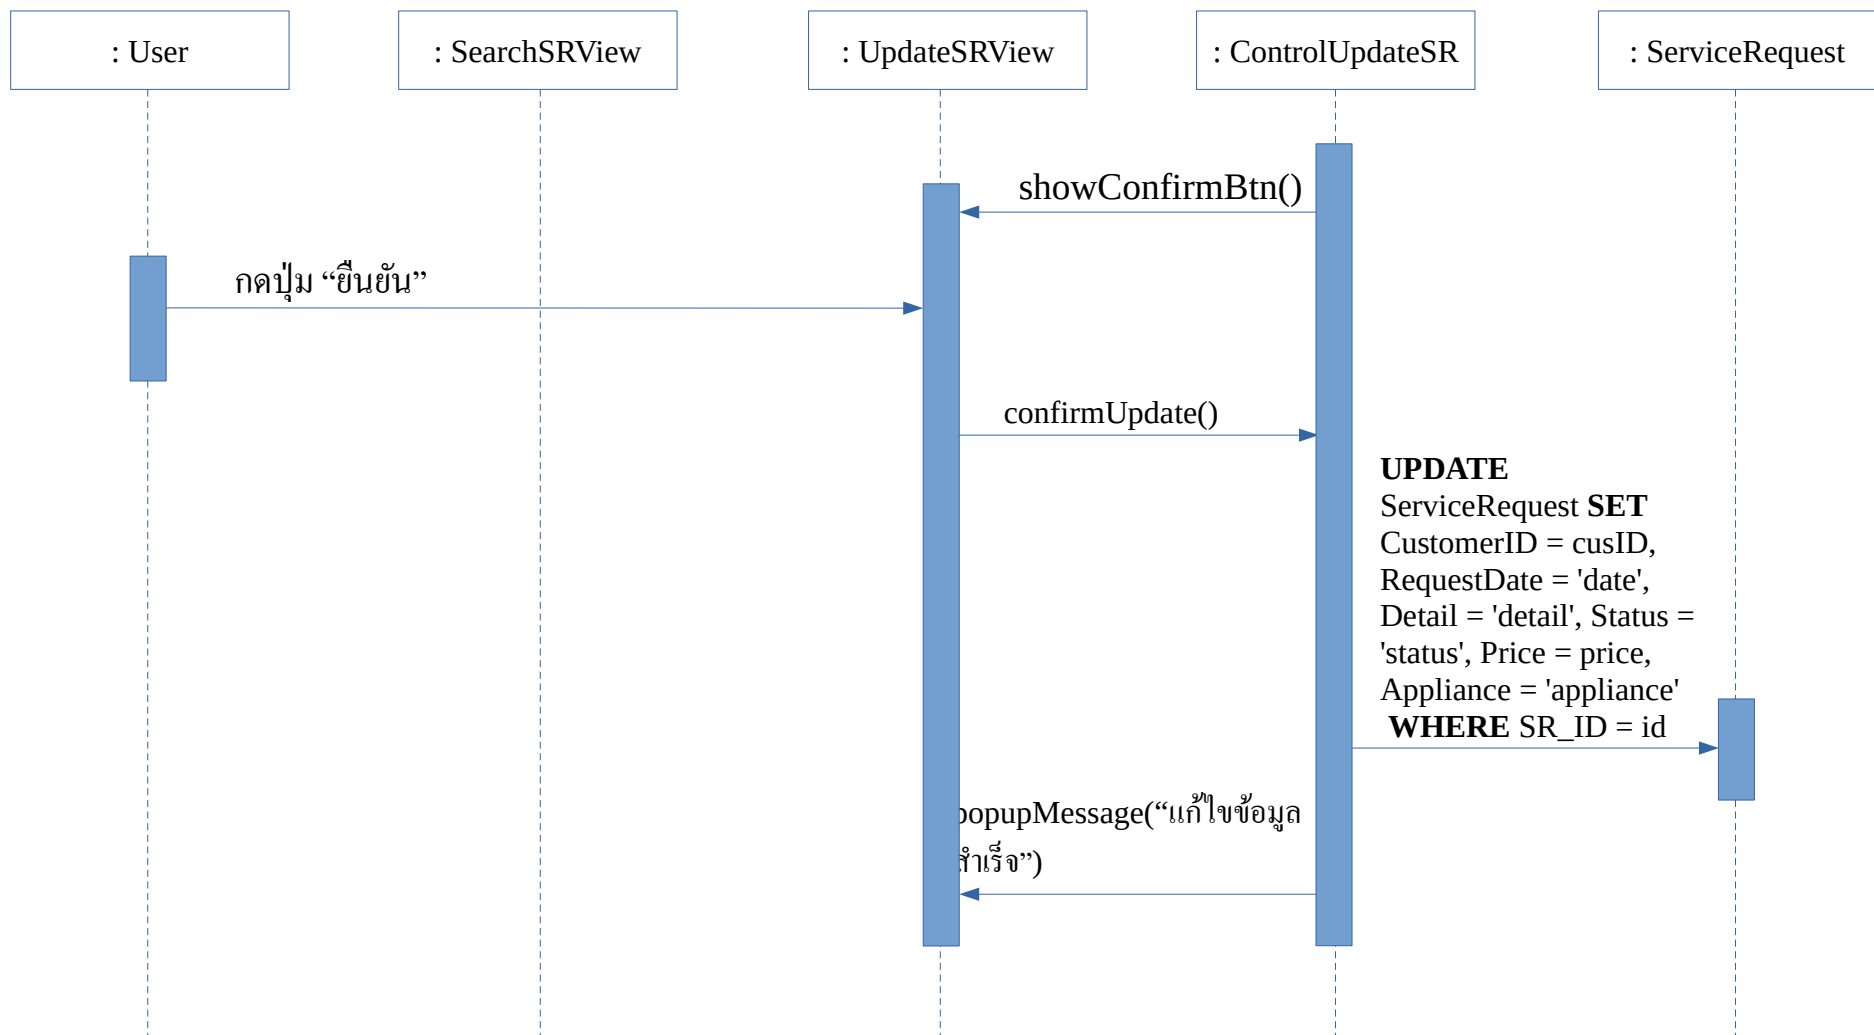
: User

: SearchSRView

: UpdateSRView

: ControlUpdateSR

: ServiceRequest

showConfirmBtn()

กดปุ่ม “ยืนยัน”

confirmUpdate()

**UPDATE** ServiceRequest **SET** CustomerID = cusID, RequestDate = 'date', Detail = 'detail', Status = 'status', Price = price, Appliance = 'appliance' **WHERE** SR_ID = id

popupMessage(“แก้ไขข้อมูลสำเร็จ”)